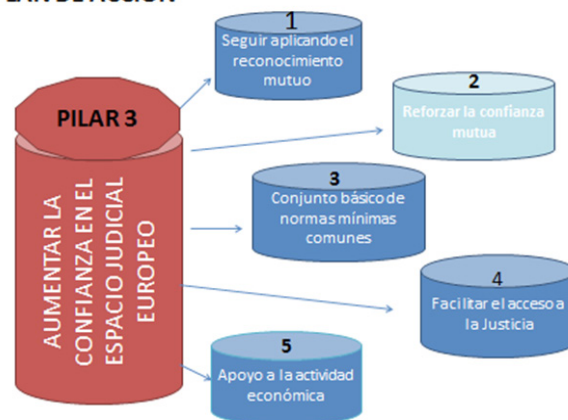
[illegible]

PILAR 3

AUMENTAR LA CONFIANZA EN EL ESPACIO JUDICIAL EUROPEO

1
Seguir aplicando el reconocimiento mutuo

2
Reforzar la confianza mutua

3
Conjunto básico de normas mínimas comunes

4
Facilitar el acceso a la Justicia

5
Apoyo a la actividad económica